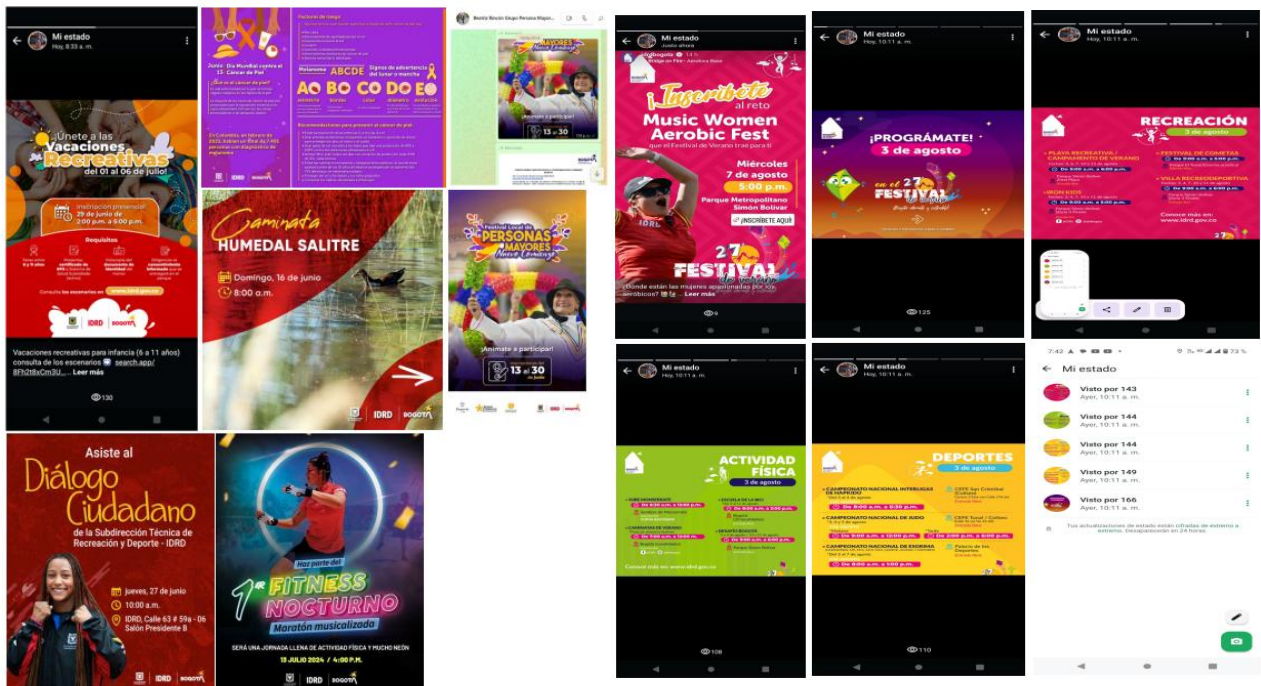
Mi estado
Hoy, 8:33 a. m.

¡Únete a las Vacaciones Recreativas del 01 al 06 de julio!

Inscripción presencial
29 de junio
de 2:00 p.m. a 5:00 p.m.

Requisitos

Consulta los escenarios en www.idrd.gov.co

IDRD BOGOTÁ

Vacaciones recreativas para infancia (6 a 11 años) consulta de los escenarios search.app/8Fh2t8xCm3U... Leer más

130

Junio 13 Día Mundial contra el Cáncer de Piel

Factores de riesgo

ABCDE

AO BO CO DO EO

Asimetría Bordes Color Diámetro Evolución

IDRD BOGOTÁ

Caminata HUMEDAL SALITRE

Domingo, 16 de junio

8:00 a.m.

IDRD BOGOTÁ

Festival Local de PERSONAS MAYORES Nueva Gomezaga

¡Anímate a participar!

13 al 30 de junio

Mi estado
Justo ahora

¡Inscríbete al reto Music Women Aerobic Fest que el Festival de Verano trae para ti

Miércoles 7 de agosto
5:00 p.m.
Parque Metropolitano Simón Bolívar

¡INSCRÍBETE AQUÍ!

27 FESTIVAL

¿Donde están las mujeres apasionadas por los aeróbicos? Leer más

9

Mi estado
Hoy, 10:11 a. m.

¡PROGRÁMATE!
3 de agosto

FESTIVAL

125

Mi estado
Hoy, 10:11 a. m.

RECREACIÓN
3 de agosto

PLAYA RECREATIVA / CAMPAMENTO DE VERANO

FESTIVAL DE COMETAS

VILLA RECREODEPORTIVA

Conoce más en: www.idrd.gov.co

Mi estado
Hoy, 10:11 a. m.

ACTIVIDAD FÍSICA
3 de agosto

Conoce más en: www.idrd.gov.co

108

Mi estado
Hoy, 10:11 a. m.

DEPORTES
3 de agosto

CAMPEONATO NACIONAL INTERLIGAS DE HAPKIDO

CAMPEONATO NACIONAL DE JUDO

CAMPEONATO NACIONAL DE ESGRIMA

110

7:42 73 %

Mi estado

Visto por 143
Ayer, 10:11 a. m.

Visto por 144
Ayer, 10:11 a. m.

Visto por 144
Ayer, 10:11 a. m.

Visto por 149
Ayer, 10:11 a. m.

Visto por 166
Ayer, 10:11 a. m.

Tus actualizaciones de estado están cifradas de extremo a extremo. Desaparecerán en 24 horas.

Asiste al Diálogo Ciudadano de la Subdirección Técnica de Recreación y Deporte - IDRD

jueves, 27 de junio

10:00 a.m.

IDRD, Calle 63 # 59a - 06
Salón Presidente B

IDRD BOGOTÁ

Haz parte del 1er FITNESS NOCTURNO
Maratón musicalizada

SERÁ UNA JORNADA LLENA DE ACTIVIDAD FÍSICA Y MUCHO NEÓN

18 JULIO 2024 / 4:00 P.M.

IDRD BOGOTÁ